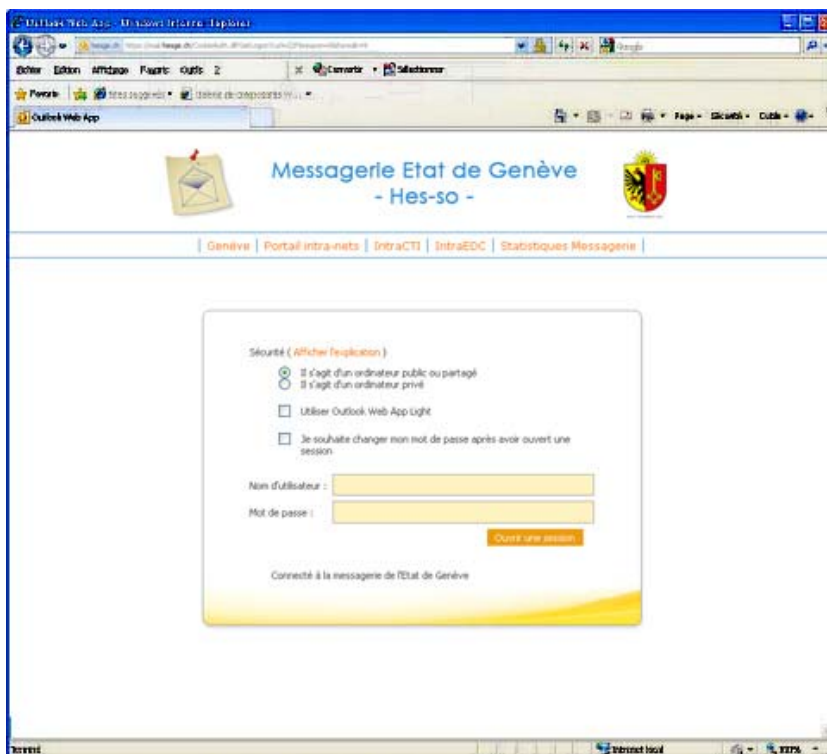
Outlook Web App - Windows Internet Explorer

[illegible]

Fichier Edition Affichage Favoris Outils ?

Convertir Sélectionner

Favoris Sites suggérés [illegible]

Outlook Web App

Page Sécurité Outils

Messagerie Etat de Genève
- Hes-so -

| Genève | Portail intra-nets | IntraCTI | IntraEDC | Statistiques Messagerie |

Sécurité ( Afficher l'explication )

Il s'agit d'un ordinateur public ou partagé
Il s'agit d'un ordinateur privé

Utiliser Outlook Web App Light

Je souhaite changer mon mot de passe après avoir ouvert une session

Nom d'utilisateur :

Mot de passe :

Ouvrir une session

Connecté à la messagerie de l'Etat de Genève

Terminé

Intranet local

100%